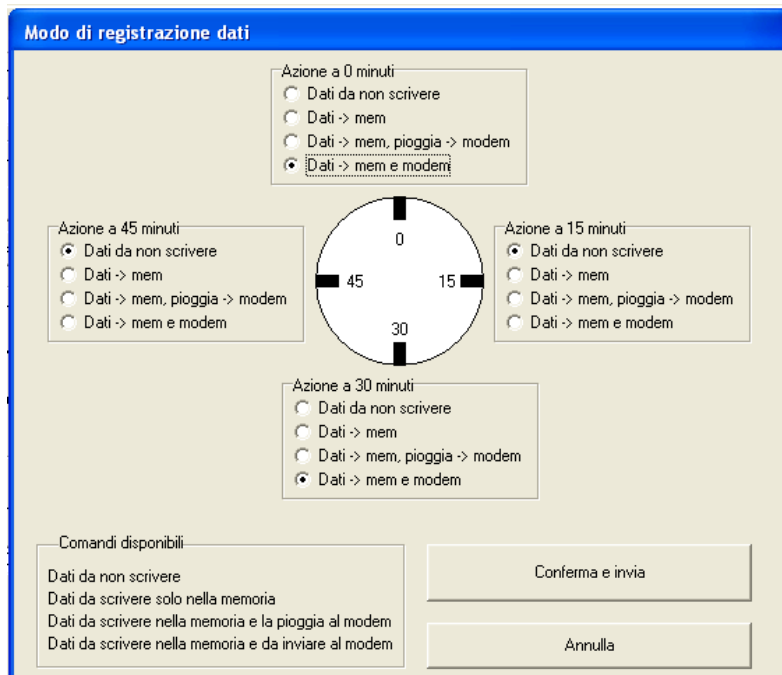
Modo di registrazione dati

Azione a 0 minuti
Dati da non scrivere
Dati -> mem
Dati -> mem, pioggia -> modem
Dati -> mem e modem

Azione a 45 minuti
Dati da non scrivere
Dati -> mem
Dati -> mem, pioggia -> modem
Dati -> mem e modem

0
45
15
30

Azione a 15 minuti
Dati da non scrivere
Dati -> mem
Dati -> mem, pioggia -> modem
Dati -> mem e modem

Azione a 30 minuti
Dati da non scrivere
Dati -> mem
Dati -> mem, pioggia -> modem
Dati -> mem e modem

Comandi disponibili
Dati da non scrivere
Dati da scrivere solo nella memoria
Dati da scrivere nella memoria e la pioggia al modem
Dati da scrivere nella memoria e da inviare al modem

Conferma e invia

Annulla